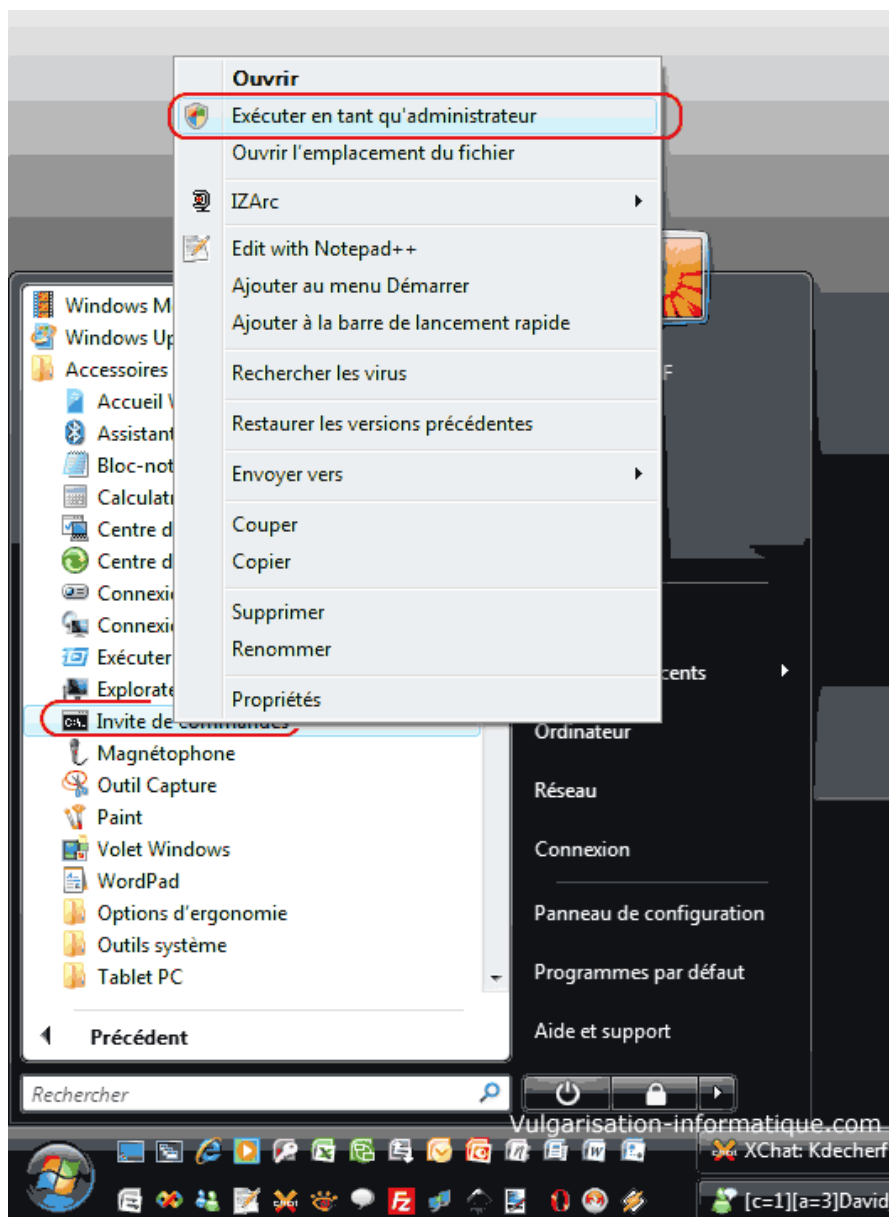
Ouvrir
Exécuter en tant qu'administrateur
Ouvrir l'emplacement du fichier
IZArc
Edit with Notepad++
Ajouter au menu Démarrer
Ajouter à la barre de lancement rapide
Rechercher les virus
Restaurer les versions précédentes
Envoyer vers
Couper
Copier
Supprimer
Renommer
Propriétés

Windows M
Windows Up
Accessoires
Accueil W
Assistant
Bloc-not
Calculat
Centre d
Centre d
Connexi
Connexi
Exécuter
Explorat
Invite de commandes
Magnétophone
Outil Capture
Paint
Volet Windows
WordPad
Options d'ergonomie
Outils système
Tablet PC
Précédent
Rechercher

F
cents
Ordinateur
Réseau
Connexion
Panneau de configuration
Programmes par défaut
Aide et support

Vulgarisation-informatique.com
XChat: Kdecherf
[c=1][a=3]David